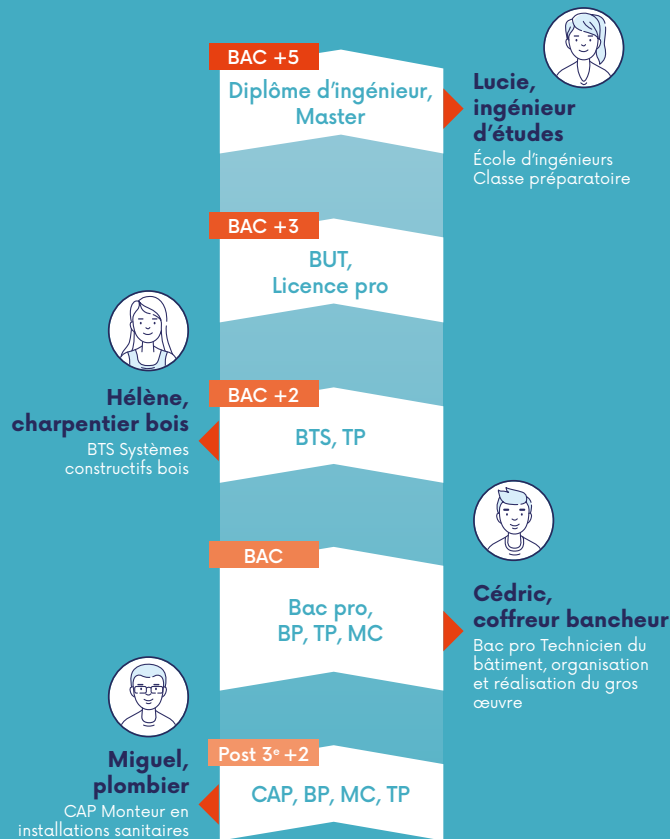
BAC +5
Diplôme d'ingénieur, Master

Lucie, ingénieur d'études
École d'ingénieurs
Classe préparatoire

BAC +3
BUT, Licence pro

BAC +2
BTS, TP

Hélène, charpentier bois
BTS Systèmes constructifs bois

BAC
Bac pro, BP, TP, MC

Cédric, coffreur bancheur
Bac pro Technicien du bâtiment, organisation et réalisation du gros œuvre

Post 3$^e$ +2
CAP, BP, MC, TP

Miguel, plombier
CAP Monteur en installations sanitaires